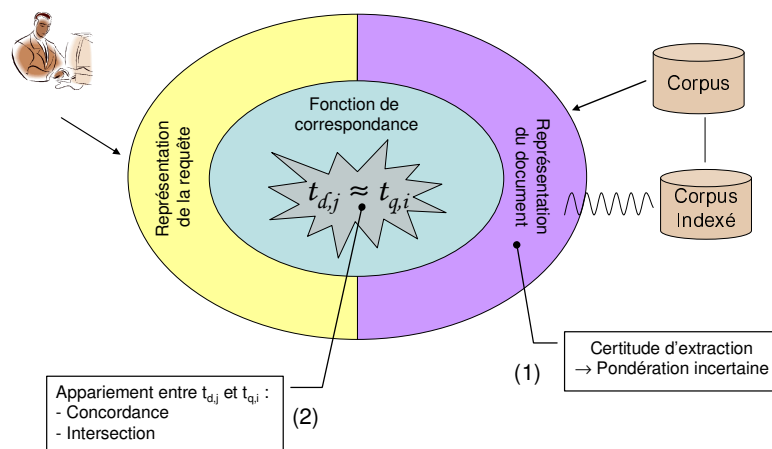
Corpus

Fonction de correspondance

Représentation de la requête

Représentation du document

$t_{d,j} \approx t_{q,i}$

Corpus Indexé

Certitude d'extraction
→ Pondération incertaine

(1)

Appariement entre $t_{d,j}$ et $t_{q,i}$ :
- Concordance
- Intersection

(2)